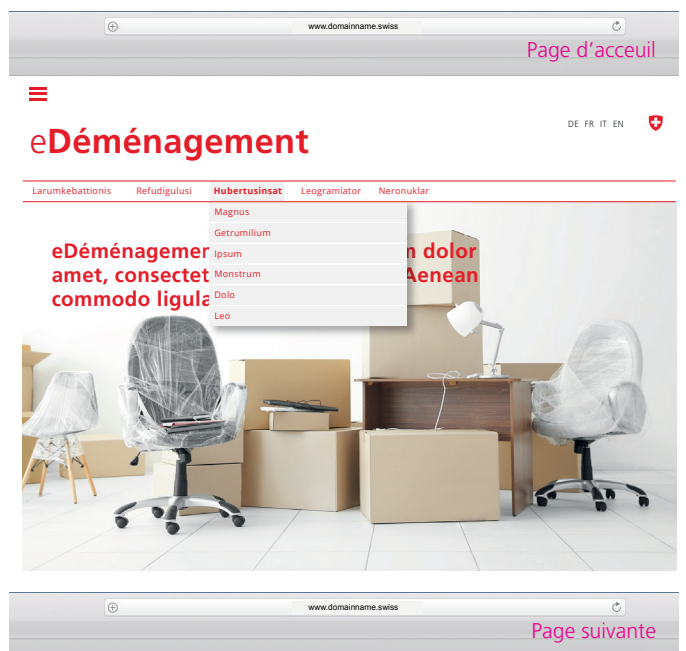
www.domainname.swiss

Page d'acceuil

DE FR IT EN

eDéménagement

Larumkebattionis Refudigulusi Hubertusinsat Leogramiator Neronuklar

Magnus
Getrumilium
Ipsum
Monstrum
Dolo
Leo

eDéménagemer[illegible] dolor amet, consectet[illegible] Aenean commodo ligula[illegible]

www.domainname.swiss

Page suivante